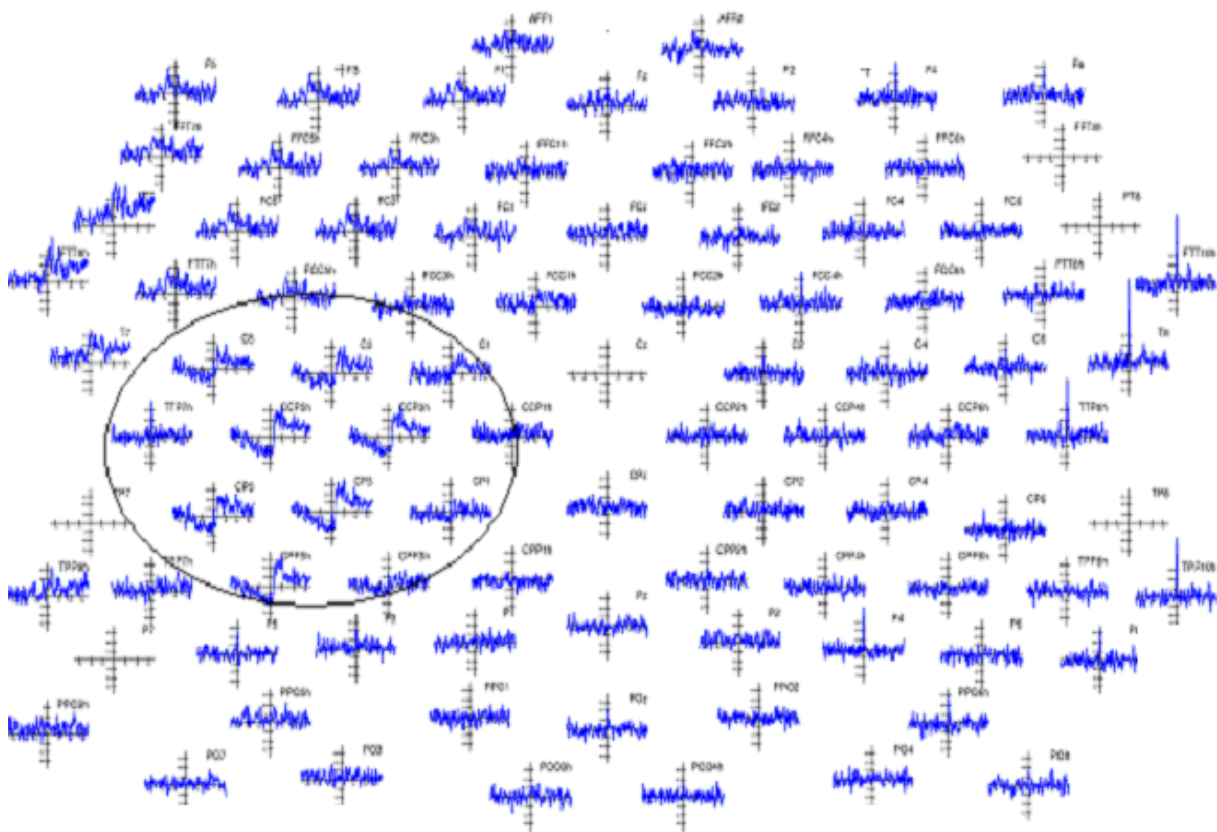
AFF1 AFF2

F5 F3 F1 Fz F2 F4 F6

FFT7h FFC5h FFC3h FFC1h FFC2h FFC4h FFC6h FFT8h

FC5 FC3 FC1 FC2 FC4 FC6 FT8

FTT7h FTT7h FCC5h FCC3h FCC1h FCC2h FCC4h FCC6h FTT8h FTT10h

T7 C5 C3 C1 Cz C2 C4 C6 T8

TTP7h CCP5h CCP3h CCP1h CCP2h CCP4h CCP6h TTP8h

TP7 CP5 CP3 CP1 CPz CP2 CP4 CP6 TP8

TPP9h TPP7h CPP5h CPP3h CPP1h CPP2h CPP4h CPP6h TPP8h TPP10h

P7 P5 P3 P1 Pz P2 P4 P6 P8

PPO9h PPO5h PPO1 POz PPO2 PPO6h

PO7 PO3 POO9h POO10h PO4 PO8